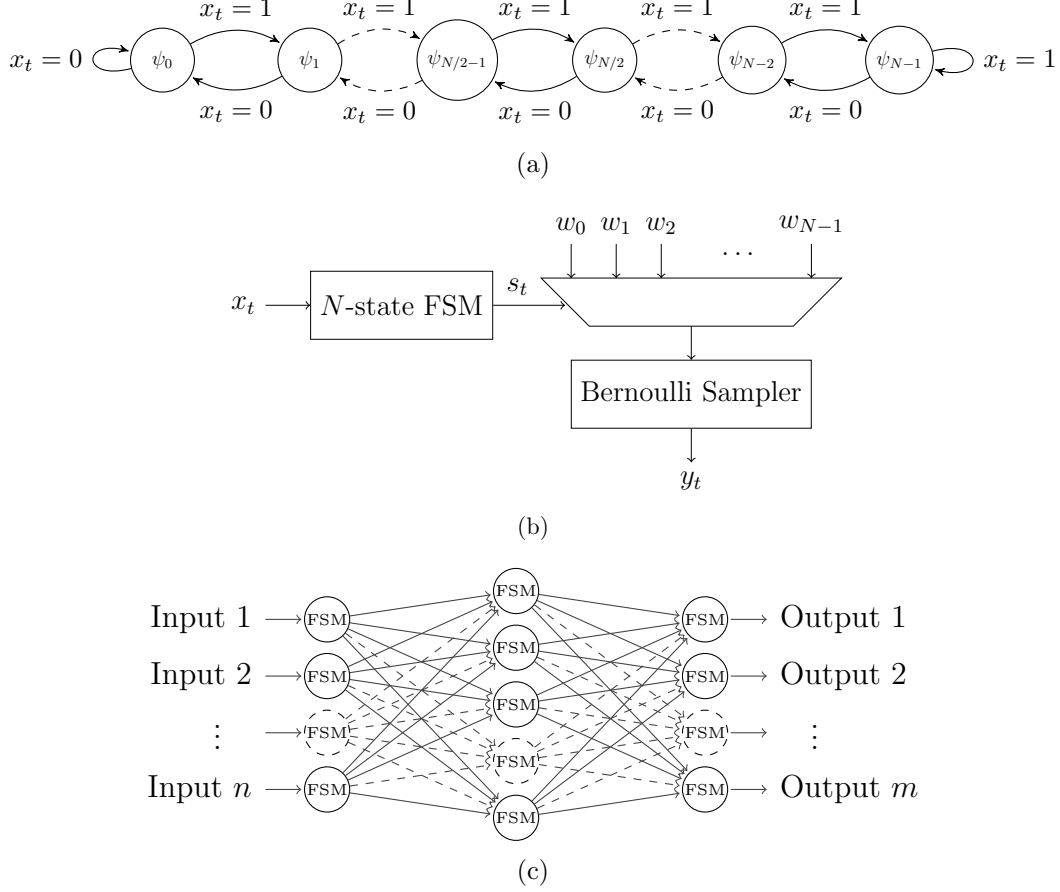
$x_t = 1$ $x_t = 1$ $x_t = 1$ $x_t = 1$ $x_t = 1$

$x_t = 0$ $\psi_0$ $\psi_1$ $\psi_{N/2-1}$ $\psi_{N/2}$ $\psi_{N-2}$ $\psi_{N-1}$ $x_t = 1$

$x_t = 0$ $x_t = 0$ $x_t = 0$ $x_t = 0$ $x_t = 0$

(a)

$w_0$ $w_1$ $w_2$ $\cdots$ $w_{N-1}$

$x_t$ $N$-state FSM $s_t$

Bernoulli Sampler

$y_t$

(b)

Input 1 FSM FSM FSM Output 1

Input 2 FSM FSM FSM Output 2

$\vdots$ FSM FSM FSM $\vdots$

Input $n$ FSM FSM FSM Output $m$

FSM

(c)